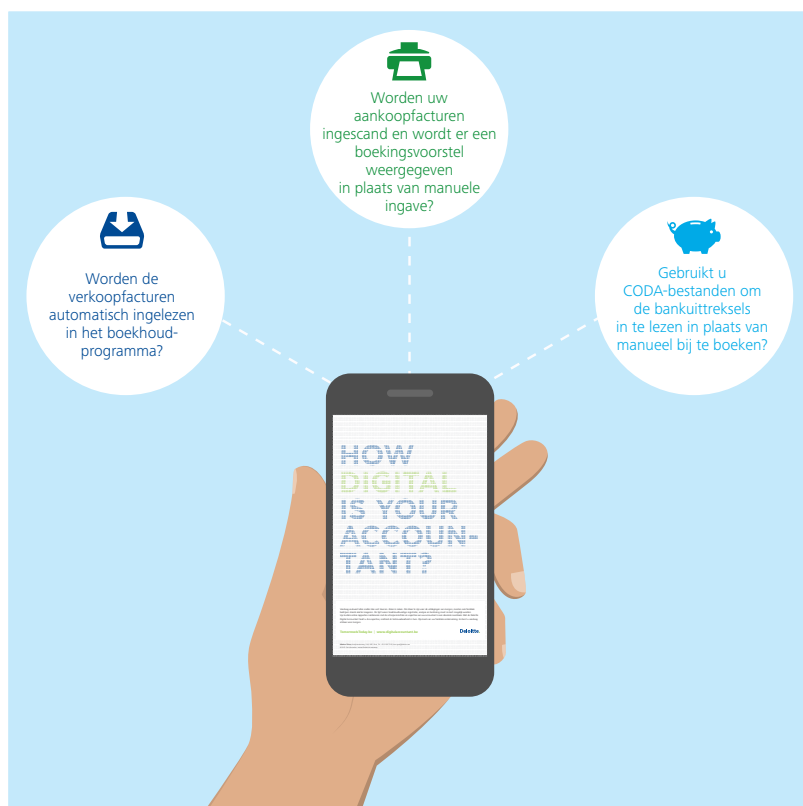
Worden uw aankoopfacturen ingescand en wordt er een boekingsvoorstel weergegeven in plaats van manuele ingave?

Worden de verkoopfacturen automatisch ingelezen in het boekhoudprogramma?

Gebruikt u CODA-bestanden om de bankuittreksels in te lezen in plaats van manueel bij te boeken?

HOW DIGITAL IS YOUR ACCOUNTANT?

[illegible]

Deloitte.